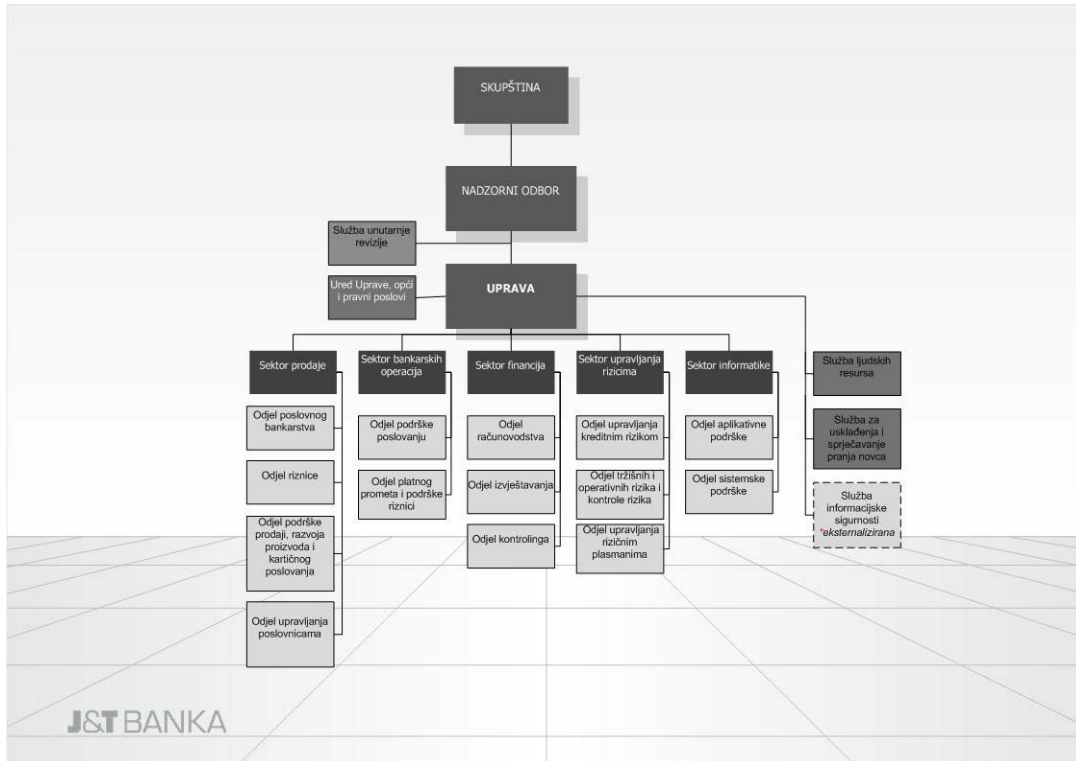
SKUPŠTINA

NADZORNI ODBOR

Služba unutarnje revizije

Ured Uprave, opći i pravni poslovi

UPRAVA

Sektor prodaje

Odjel poslovnog bankarstva

Odjel riznice

Odjel podrške prodaji, razvoja proizvoda i kartičnog poslovanja

Odjel upravljanja poslovnicama

Sektor bankarskih operacija

Odjel podrške poslovanju

Odjel platnog prometa i podrške riznici

Sektor financija

Odjel računovodstva

Odjel izvještavanja

Odjel kontrolinga

Sektor upravljanja rizicima

Odjel upravljanja kreditnim rizikom

Odjel tržišnih i operativnih rizika i kontrole rizika

Odjel upravljanja rizičnim plasmanima

Sektor informatike

Odjel aplikativne podrške

Odjel sistemske podrške

Služba ljudskih resursa

Služba za usklađenja i sprječavanje pranja novca

Služba informacijske sigurnosti *eksternalizirana

J&T BANKA